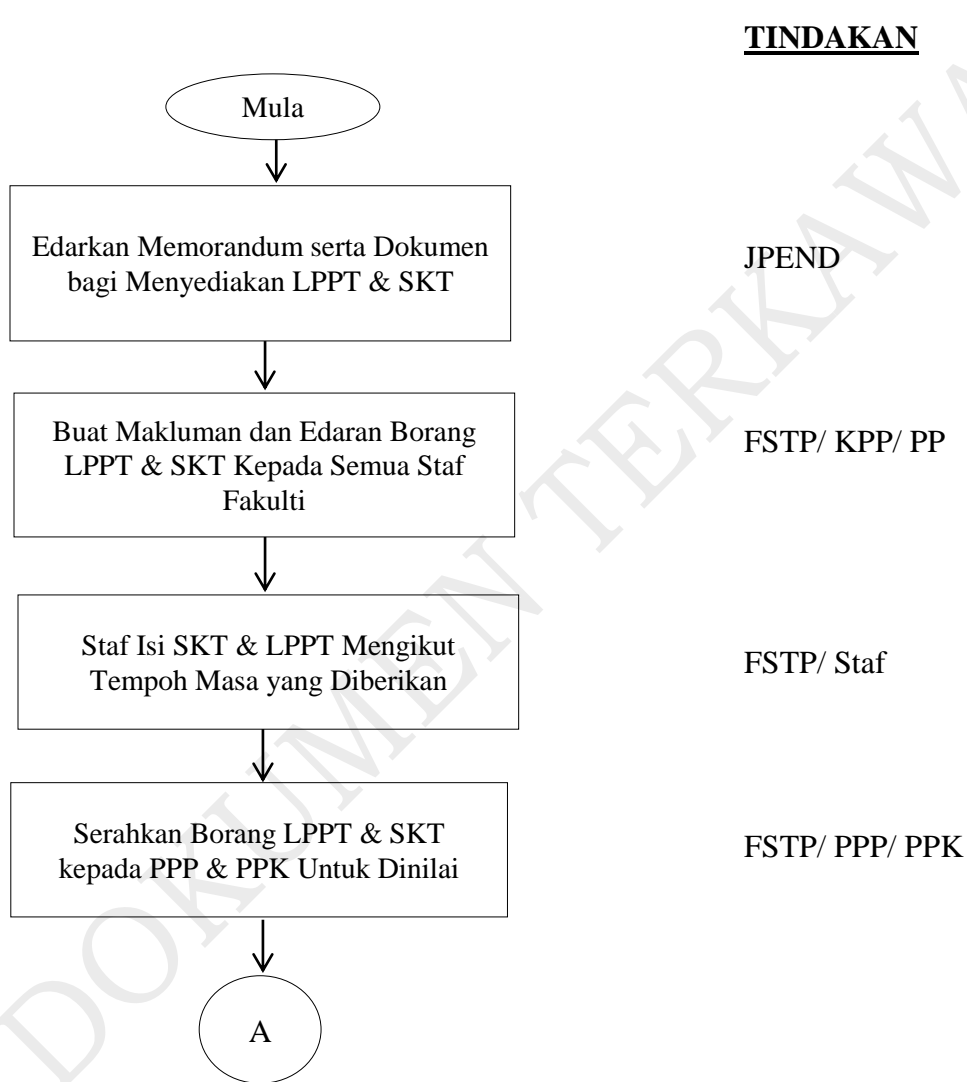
TINDAKAN

Mula

Edarkan Memorandum serta Dokumen bagi Menyediakan LPPT & SKT

JPEND

Buat Makluman dan Edaran Borang LPPT & SKT Kepada Semua Staf Fakulti

FSTP/ KPP/ PP

Staf Isi SKT & LPPT Mengikut Tempoh Masa yang Diberikan

FSTP/ Staf

Serahkan Borang LPPT & SKT kepada PPP & PPK Untuk Dinilai

FSTP/ PPP/ PPK

A

DOKUMEN TERKAWAL